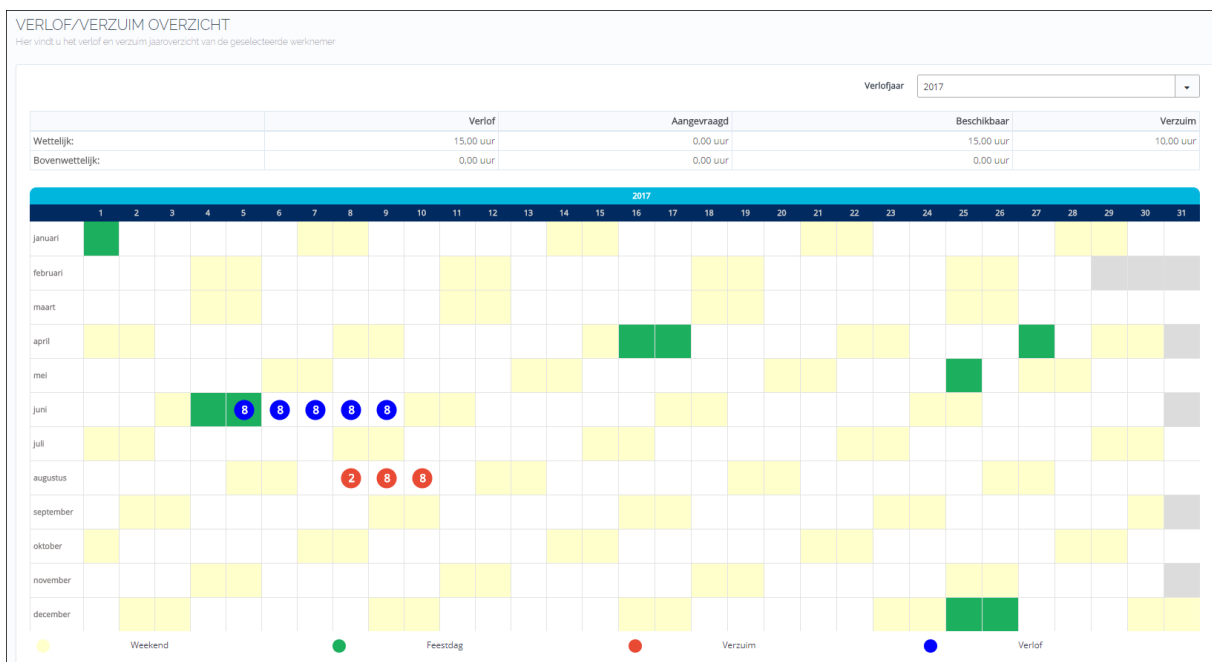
VERLOF/VERZUIM OVERZICHT
Hier vindt u het verlof en verzuim jaaroverzicht van de geselecteerde werknemer

Verlofjaar 2017

| | Verlof | Aangevraagd | Beschikbaar | Verzuim |
|---|---|---|---|---|
| Wettelijk: | 15,00 uur | 0,00 uur | 15,00 uur | 10,00 uur |
| Bovenwettelijk: | 0,00 uur | 0,00 uur | 0,00 uur | |

2017

| | 1 | 2 | 3 | 4 | 5 | 6 | 7 | 8 | 9 | 10 | 11 | 12 | 13 | 14 | 15 | 16 | 17 | 18 | 19 | 20 | 21 | 22 | 23 | 24 | 25 | 26 | 27 | 28 | 29 | 30 | 31 |
|---|---|---|---|---|---|---|---|---|---|---|---|---|---|---|---|---|---|---|---|---|---|---|---|---|---|---|---|---|---|---|---|
| januari | | | | | | | | | | | | | | | | | | | | | | | | | | | | | | | |
| februari | | | | | | | | | | | | | | | | | | | | | | | | | | | | | | | |
| maart | | | | | | | | | | | | | | | | | | | | | | | | | | | | | | | |
| april | | | | | | | | | | | | | | | | | | | | | | | | | | | | | | | |
| mei | | | | | | | | | | | | | | | | | | | | | | | | | | | | | | | |
| juni | | | | | 8 | 8 | 8 | 8 | 8 | | | | | | | | | | | | | | | | | | | | | | |
| juli | | | | | | | | | | | | | | | | | | | | | | | | | | | | | | | |
| augustus | | | | | | | | 2 | 8 | 8 | | | | | | | | | | | | | | | | | | | | | |
| september | | | | | | | | | | | | | | | | | | | | | | | | | | | | | | | |
| oktober | | | | | | | | | | | | | | | | | | | | | | | | | | | | | | | |
| november | | | | | | | | | | | | | | | | | | | | | | | | | | | | | | | |
| december | | | | | | | | | | | | | | | | | | | | | | | | | | | | | | | |

Weekend Feestdag Verzuim Verlof